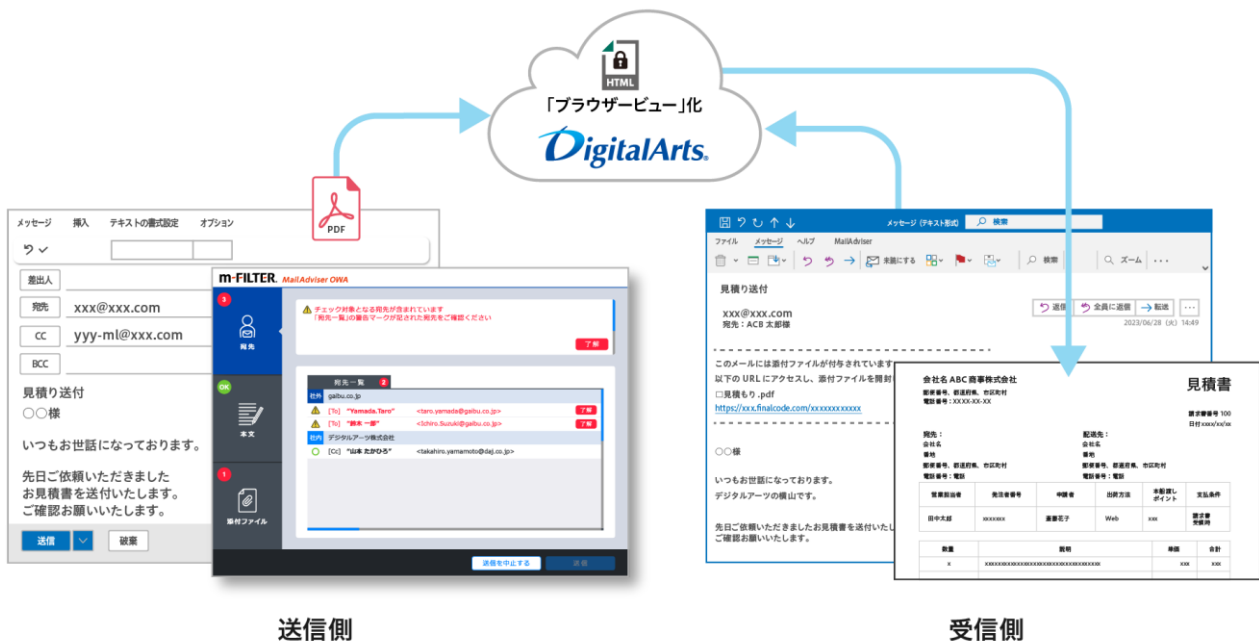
HTML

「ブラウザービュー」化

DigitalArts

PDF

メッセージ　挿入　テキストの書式設定　オプション

差出人
宛先　xxx@xxx.com
CC　yyy-ml@xxx.com
BCC

見積り送付
○○様

いつもお世話になっております。

先日ご依頼いただきました
お見積書を送付いたします。
ご確認お願いいたします。

送信　破棄

m-FILTER. MailAdviser OWA

3
宛先
OK
本文
1
添付ファイル

チェック対象となる宛先が含まれています
「宛先一覧」の警告マークが記された宛先をご確認ください
了解

宛先一覧 2
社外 gaibu.co.jp
[To] "Yamada.Taro" <taro.yamada@gaibu.co.jp> 了解
[To] "鈴木 一郎" <ichiro.Suzuki@gaibu.co.jp> 了解
社内 デジタルアーツ株式会社
[Cc] "山本 たかひろ" <takahiro.yamamoto@daj.co.jp>

送信を中止する　送信

メッセージ (テキスト形式)　検索
ファイル　メッセージ　ヘルプ　MailAdviser
未読にする　検索　ズーム

見積り送付
xxx@xxx.com
宛先：ACB 太郎様
返信　全員に返信　転送
2023/06/28 (火) 14:49

このメールには添付ファイルが付与されています
以下の URL にアクセスし、添付ファイルを開封
□見積もり .pdf
https://xxx.finalcode.com/xxxxxxxxxxxx

○○様

いつもお世話になっております。
デジタルアーツの横山です。

先日ご依頼いただきましたお見積書を送付いたし
ご確認お願いいたします。

会社名 ABC 商事株式会社
郵便番号、都道府県、市区町村
電話番号：XXXX-XX-XX

見積書
請求書番号 100
日付 xxxx/xx/xx

宛先：
会社名
番地
郵便番号、都道府県、市区町村
電話番号：電話

配送先：
会社名
番地
郵便番号、都道府県、市区町村
電話番号：電話

| 営業担当者 | 発注者番号 | 申請者 | 出荷方法 | 本船渡しポイント | 支払条件 |
|---|---|---|---|---|---|
| 田中太郎 | xxxxxxx | 斎藤花子 | Web | xxx | 請求書受領時 |

| 数量 | 説明 | 単価 | 合計 |
|---|---|---|---|
| x | xxxxxxxxxxxxxxxxxxxxxxxxxxxxxxxx | xxx | xxx |

送信側

受信側